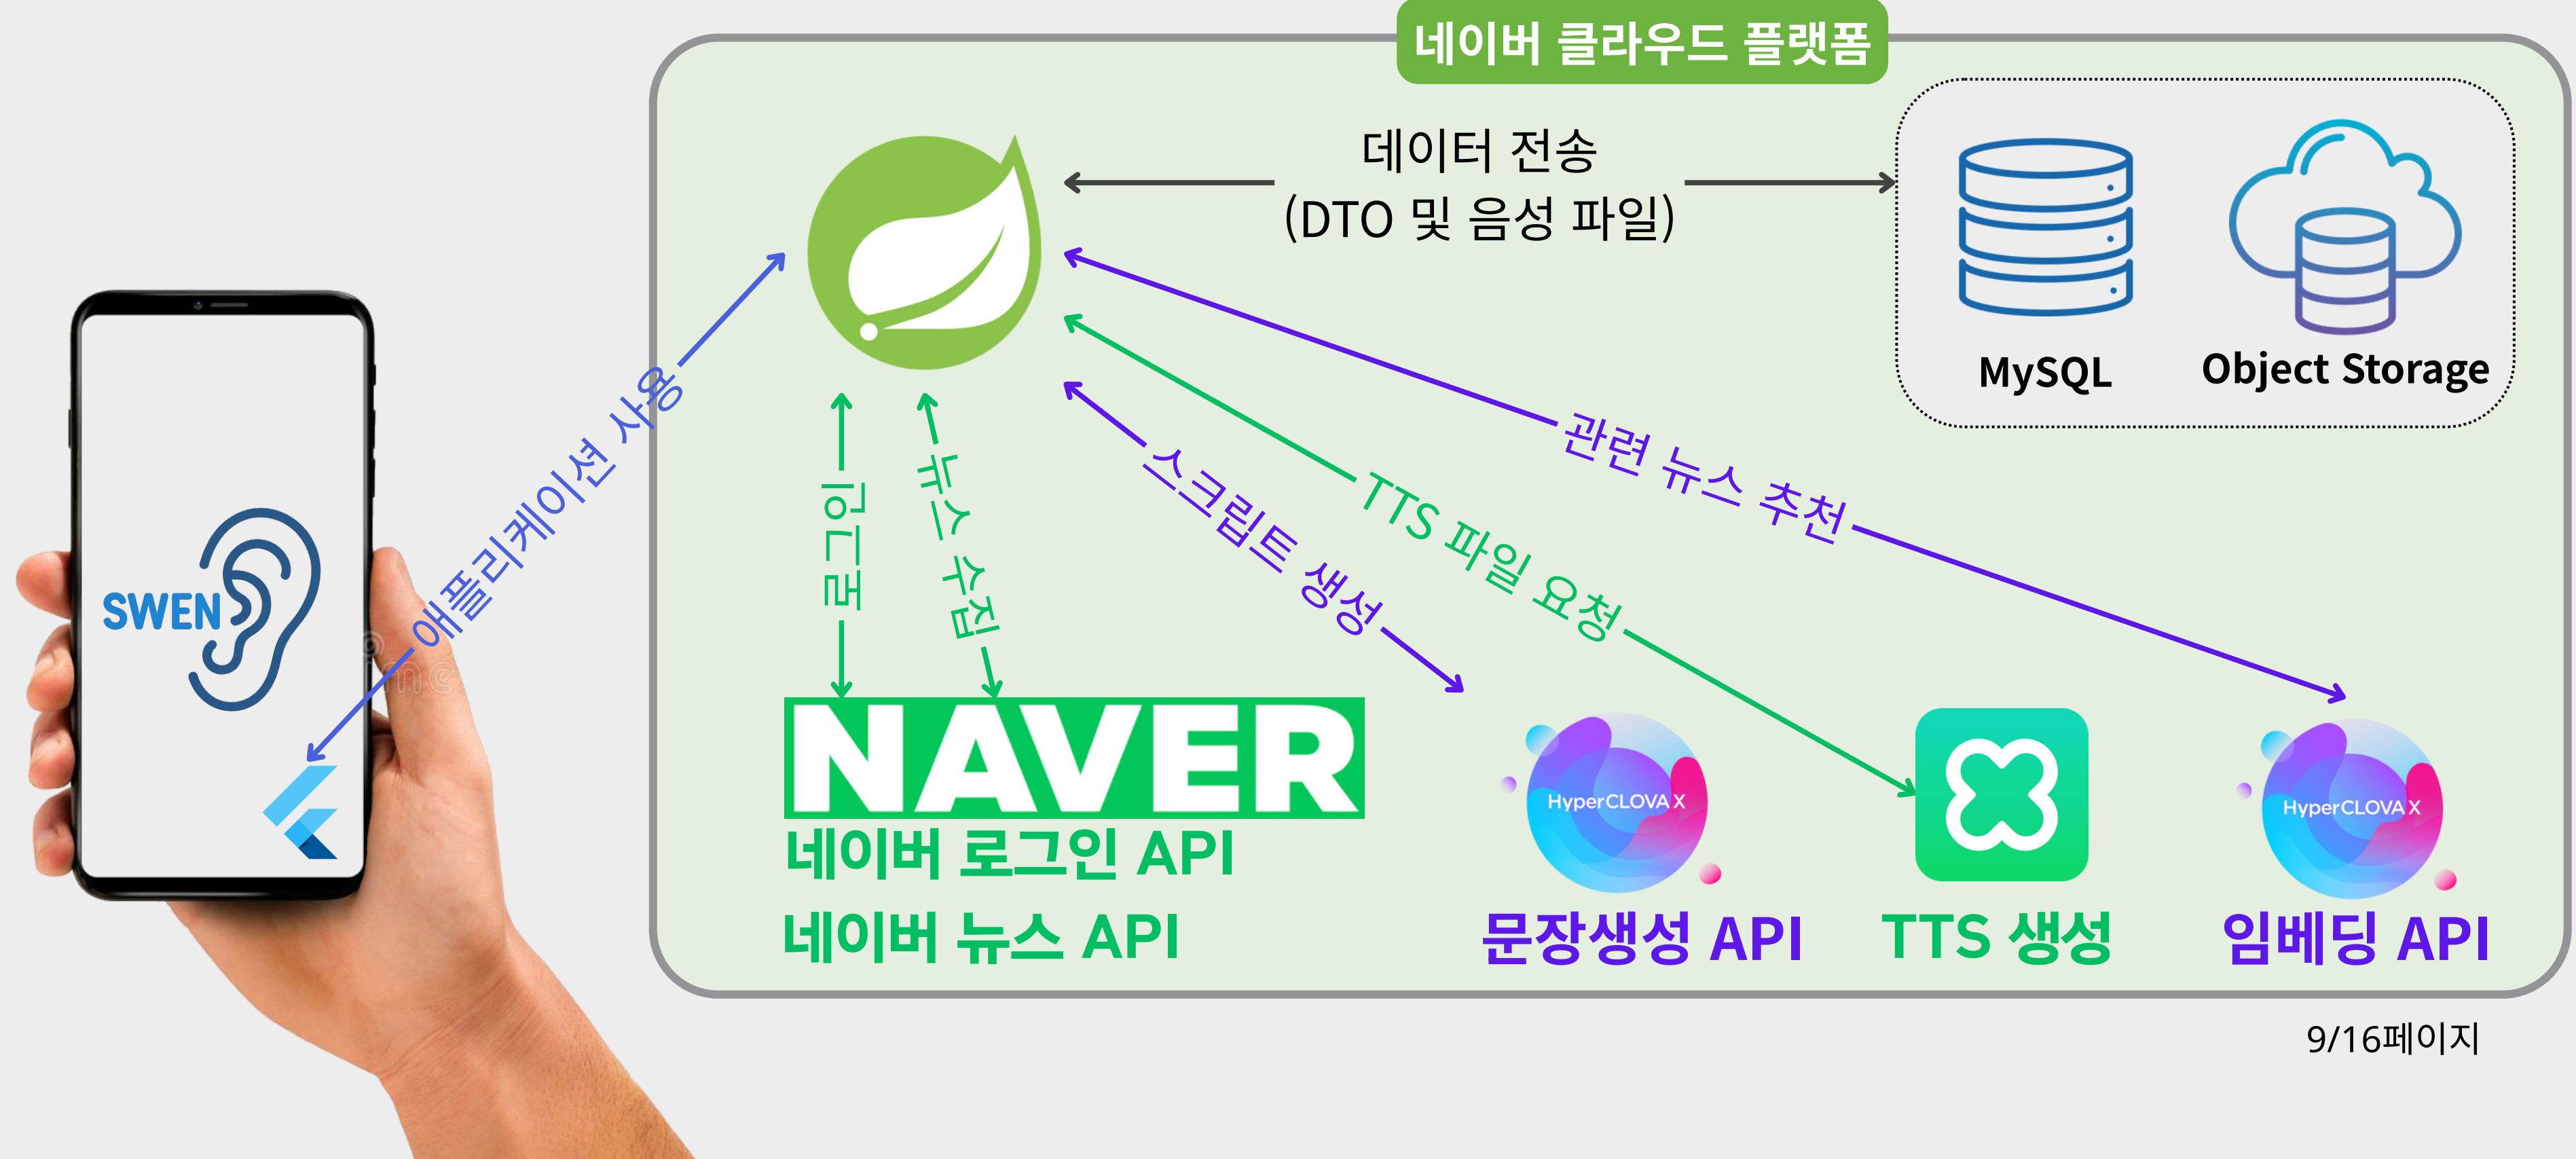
네이버 클라우드 플랫폼

데이터 전송
(DTO 및 음성 파일)

MySQL

Object Storage

SWEN

애플리케이션 사용

로그인

뉴스 수집

스크립트 생성

TTS 파일 요청

관련 뉴스 추천

NAVER
네이버 로그인 API
네이버 뉴스 API

HyperCLOVA X
문장생성 API

TTS 생성

HyperCLOVA X
임베딩 API

9/16페이지